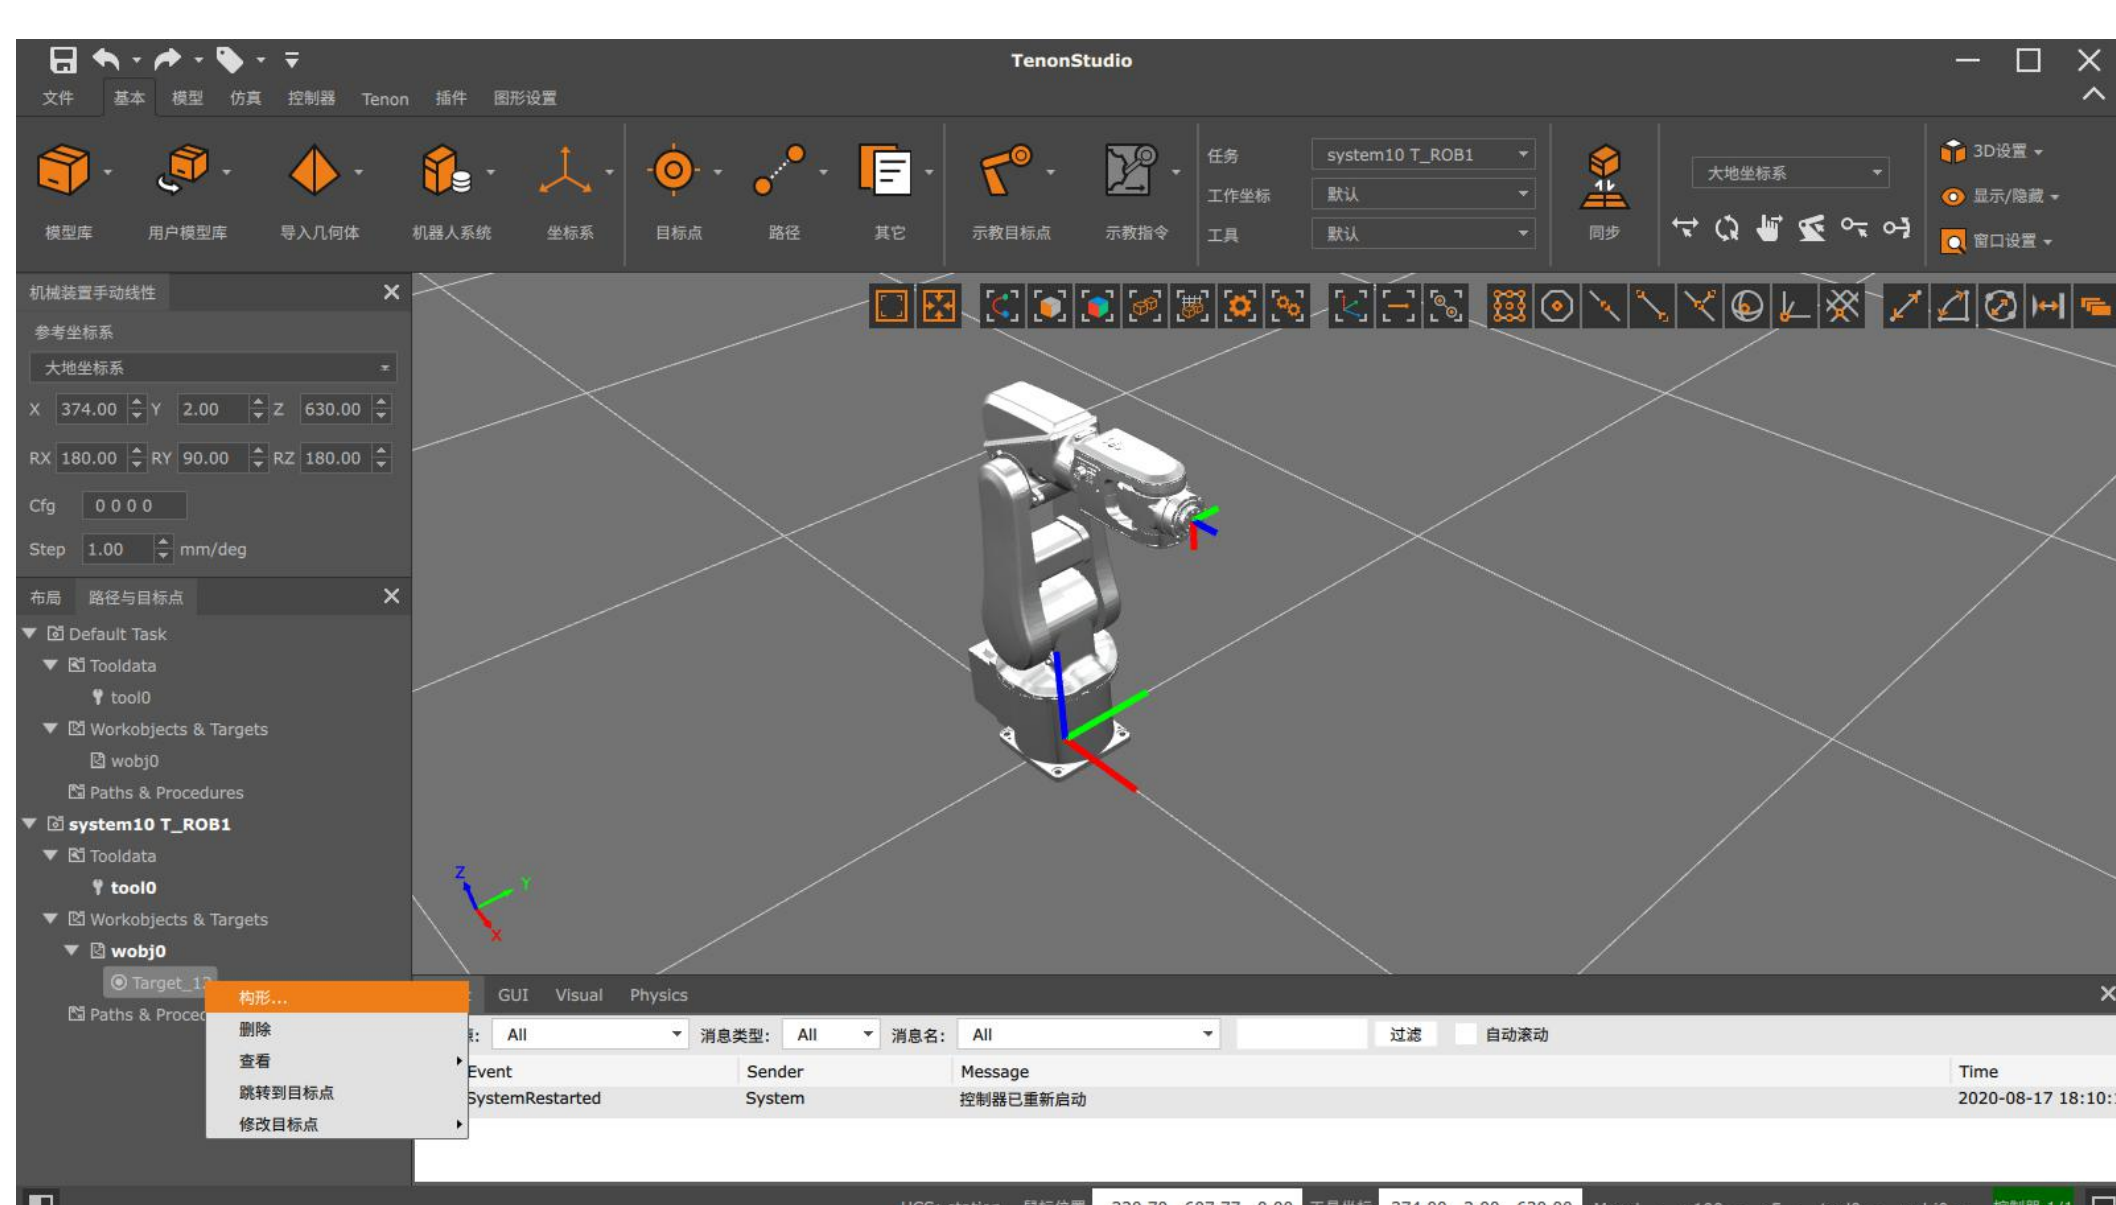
TenonStudio

文件 基本 模型 仿真 控制器 Tenon 插件 图形设置

模型库 用户模型库 导入几何体 机器人系统 坐标系 目标点 路径 其它 示教目标点 示教指令

任务 system10 T_ROB1
工作坐标 默认
工具 默认

同步

大地坐标系

3D设置
显示/隐藏
窗口设置

机械装置手动线性

参考坐标系
大地坐标系
X 374.00 Y 2.00 Z 630.00
RX 180.00 RY 90.00 RZ 180.00
Cfg 0 0 0 0
Step 1.00 mm/deg

布局 路径与目标点

Default Task
Tooldata
tool0
Workobjects & Targets
wobj0
Paths & Procedures
system10 T_ROB1
Tooldata
tool0
Workobjects & Targets
wobj0
Target_1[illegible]
Paths & Proce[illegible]

构形...
删除
查看
跳转到目标点
修改目标点

GUI Visual Physics

All 消息类型: All 消息名: All 过滤 自动滚动

| Event | Sender | Message | Time |
|---|---|---|---|
| SystemRestarted | System | 控制器已重新启动 | 2020-08-17 18:10:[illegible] |

Z Y X